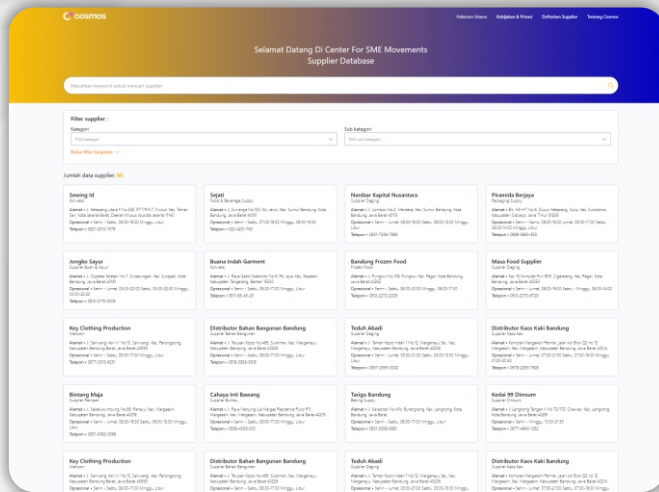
cosmos

Halaman Utama Kebijakan & Privasi Daftarkan Supplier Tentang Cosmos

Selamat Datang Di Center For SME Movements Supplier Database

Masukkan keyword untuk mencari supplier

Filter supplier :

Kategori

Pilih kategori

Sub kategori

Pilih sub kategori

Buka filter lanjutan

Jumlah data supplier: 80

Sewing id
Konveksi
Alamat • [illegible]
Operasional • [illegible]
Telepon • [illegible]

Sejati
Pakaian & Beranda Supplies
Alamat • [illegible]
Operasional • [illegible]
Telepon • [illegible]

Nanibar Kapital Nusantara
Supplier Daging
Alamat • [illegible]
Operasional • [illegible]
Telepon • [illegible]

Piramida Berjaya
Packaging Supply
Alamat • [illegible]
Operasional • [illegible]
Telepon • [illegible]

Jongko Sayur
Supplier Buah & Sayur
Alamat • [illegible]
Operasional • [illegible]
Telepon • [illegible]

Buana Indah Garment
Konveksi
Alamat • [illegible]
Operasional • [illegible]
Telepon • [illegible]

Bandung Frozen Food
Frozen Food
Alamat • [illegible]
Operasional • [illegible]
Telepon • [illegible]

Masa Food Supplier
Supplier Daging
Alamat • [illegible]
Operasional • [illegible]
Telepon • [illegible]

Key Clothing Production
Konveksi
Alamat • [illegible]
Operasional • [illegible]
Telepon • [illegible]

Distributor Bahan Bangunan Bandung
Supplier Bahan Bangunan
Alamat • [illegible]
Operasional • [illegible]
Telepon • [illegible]

Teduh Abadi
Supplier Daging
Alamat • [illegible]
Operasional • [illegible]
Telepon • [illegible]

Distributor Kaos Kaki Bandung
Supplier Kaos Kaki
Alamat • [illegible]
Operasional • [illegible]
Telepon • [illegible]

Bintang Maja
Supplier Pertanian
Alamat • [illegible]
Operasional • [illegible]
Telepon • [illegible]

Cahaya Inti Bawang
Supplier Bumbu
Alamat • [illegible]
Operasional • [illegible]
Telepon • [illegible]

Tarigu Bandung
Bening Supply
Alamat • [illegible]
Operasional • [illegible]
Telepon • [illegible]

Kedai 99 Dimsum
Supplier Dimsum
Alamat • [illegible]
Operasional • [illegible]
Telepon • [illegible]

Key Clothing Production
Konveksi
Alamat • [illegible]
Operasional • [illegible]

Distributor Bahan Bangunan Bandung
Supplier Bahan Bangunan
Alamat • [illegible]
Operasional • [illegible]

Teduh Abadi
Supplier Daging
Alamat • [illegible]
Operasional • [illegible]

Distributor Kaos Kaki Bandung
Supplier Kaos Kaki
Alamat • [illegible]
Operasional • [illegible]